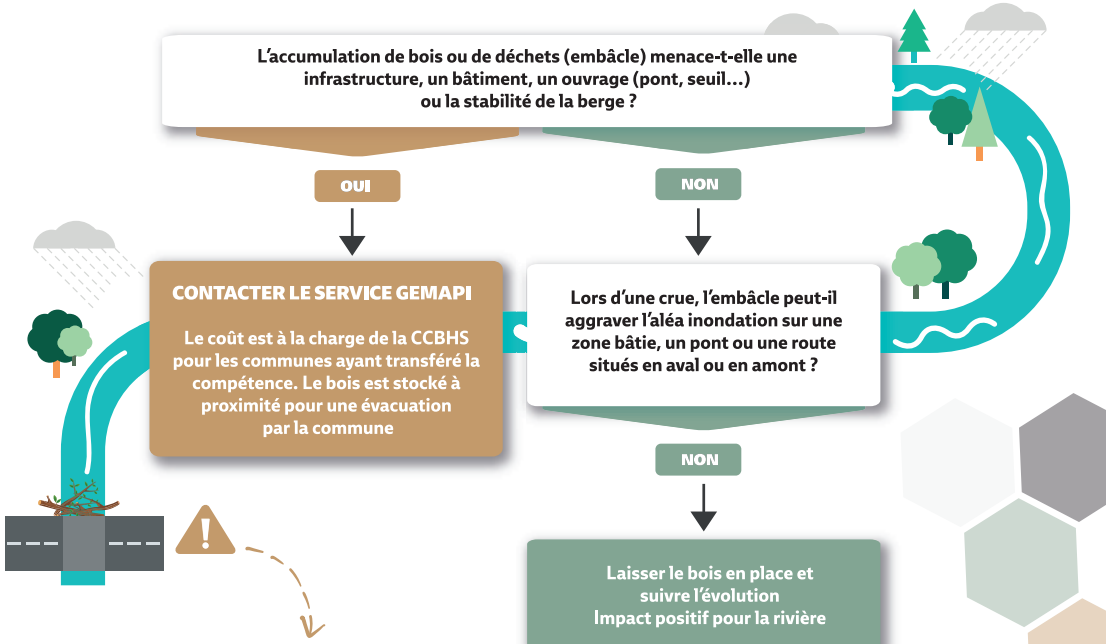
L'accumulation de bois ou de déchets (embâcle) menace-t-elle une infrastructure, un bâtiment, un ouvrage (pont, seuil...) ou la stabilité de la berge ?

OUI

NON

CONTACTER LE SERVICE GEMAPI

Le coût est à la charge de la CCBHS pour les communes ayant transféré la compétence. Le bois est stocké à proximité pour une évacuation par la commune

Lors d'une crue, l'embâcle peut-il aggraver l'aléa inondation sur une zone bâtie, un pont ou une route situés en aval ou en amont ?

NON

Laisser le bois en place et suivre l'évolution
Impact positif pour la rivière